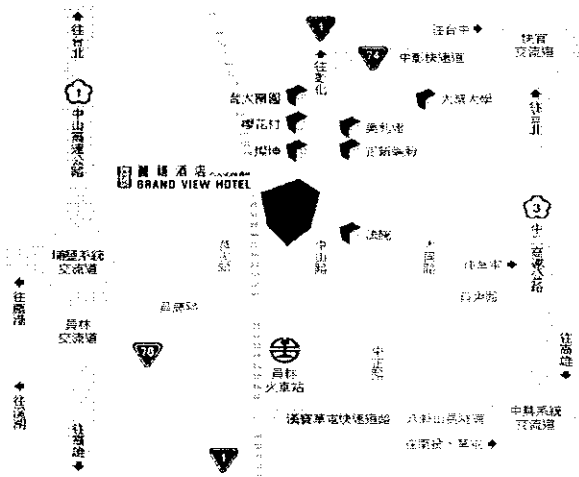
往台北
1
中山高速公路
往台中
快官交流道
1
往彰化
74
中彰快速道
往台北
3
中二高速公路
大葉大學
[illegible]
櫻花村
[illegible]
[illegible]
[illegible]
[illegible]
麗緻酒店
GRAND VIEW HOTEL
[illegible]
中山路
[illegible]
中正路
往草屯
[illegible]
埔鹽系統交流道
往鹿港
員林交流道
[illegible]
76
往高雄
員林火車站
中正路
往溪湖
往高雄
溪寶草屯快速道路
八卦山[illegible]
中興系統交流道
往南投・草屯
1